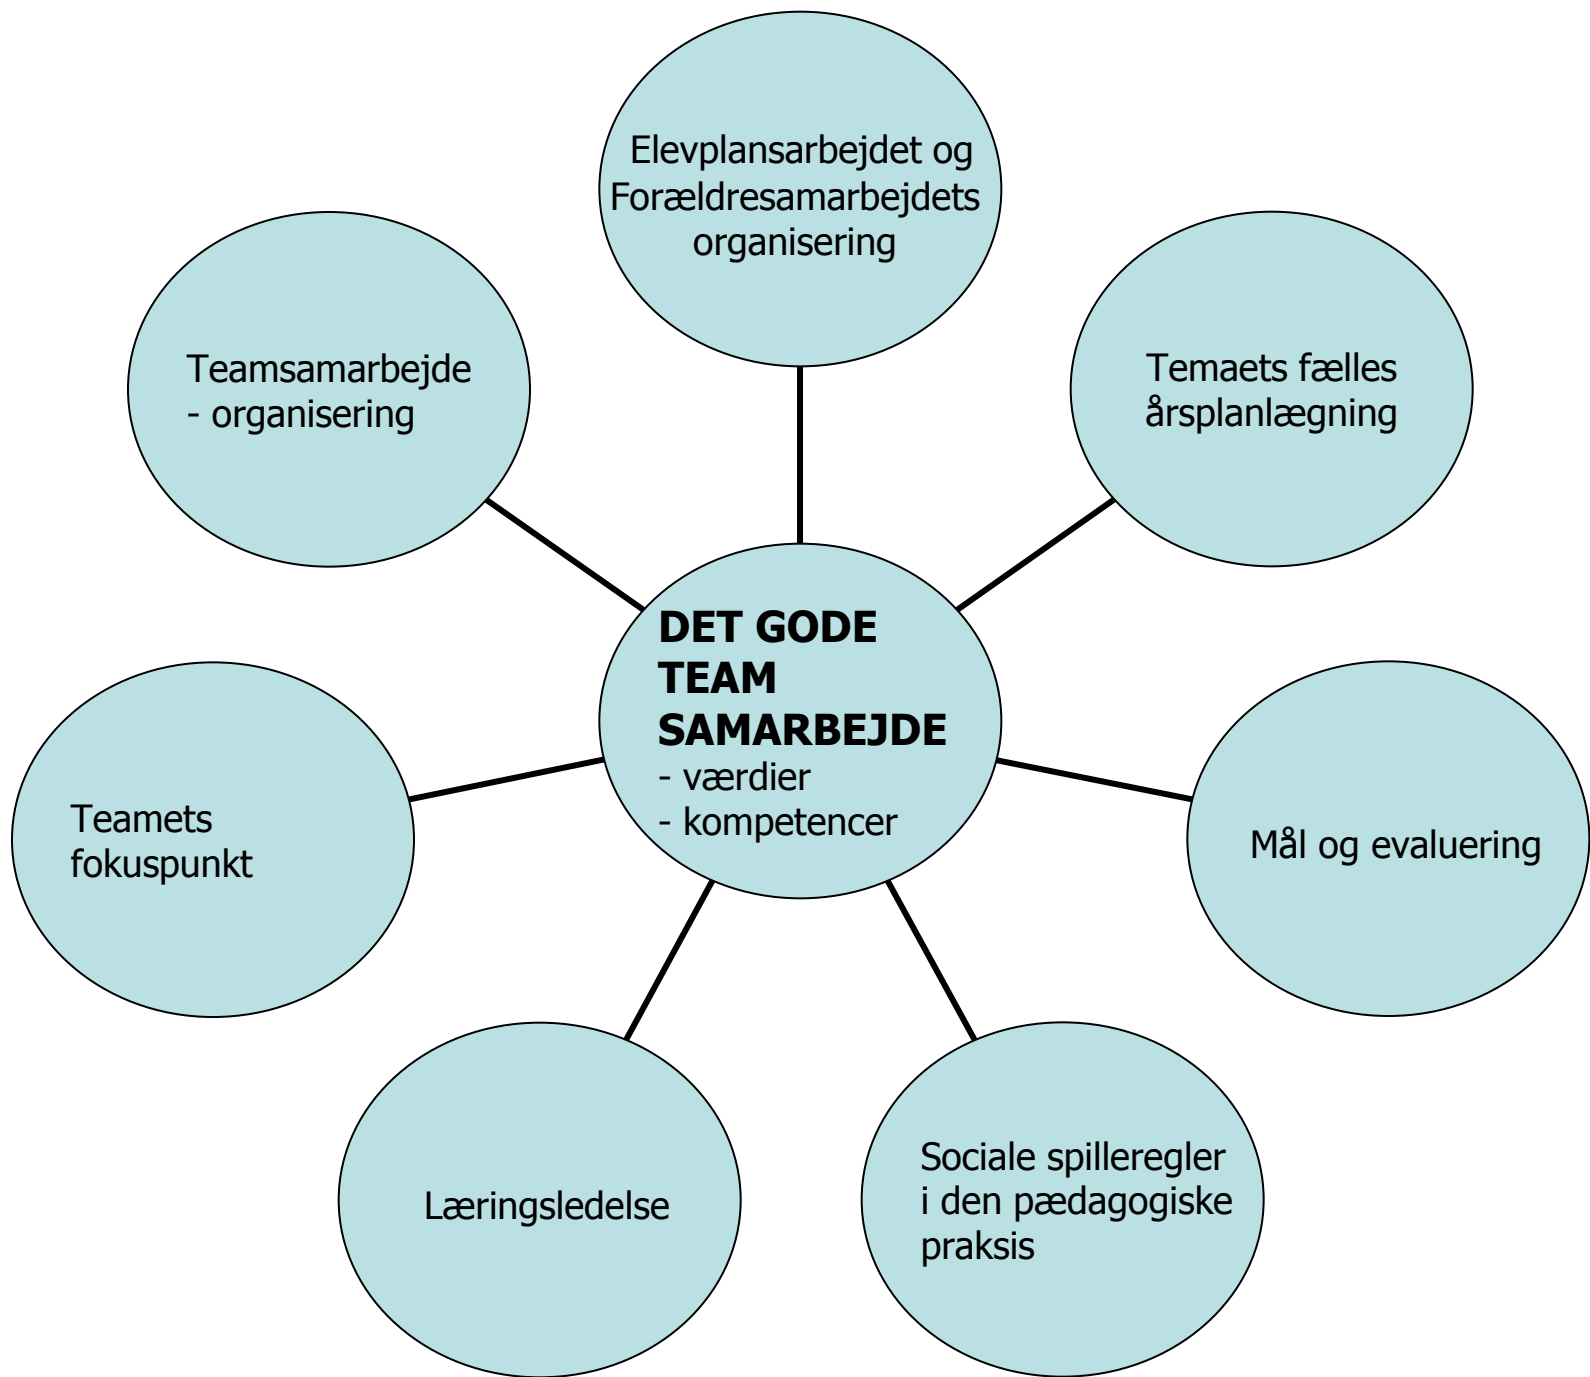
DET GODE TEAM SAMARBEJDE
- værdier
- kompetencer

Elevplansarbejdet og Forældresamarbejdets organisering

Temaets fælles årsplanlægning

Mål og evaluering

Sociale spilleregler i den pædagogiske praksis

Læringsledelse

Teamets fokuspunkt

Teamsamarbejde
- organisering